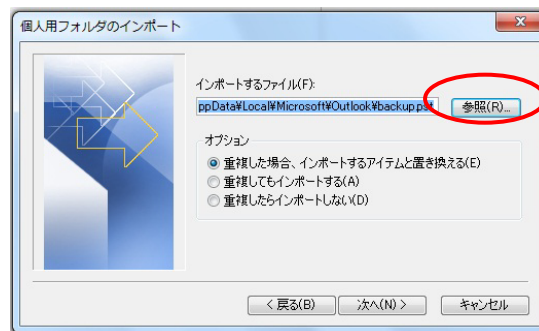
個人用フォルダのインポート

インポートするファイル(F):

ppData¥Local¥Microsoft¥Outlook¥backup.pst

参照(R)...

オプション

重複した場合、インポートするアイテムと置き換える(E)

重複してもインポートする(A)

重複したらインポートしない(D)

< 戻る(B)

次へ(N) >

キャンセル